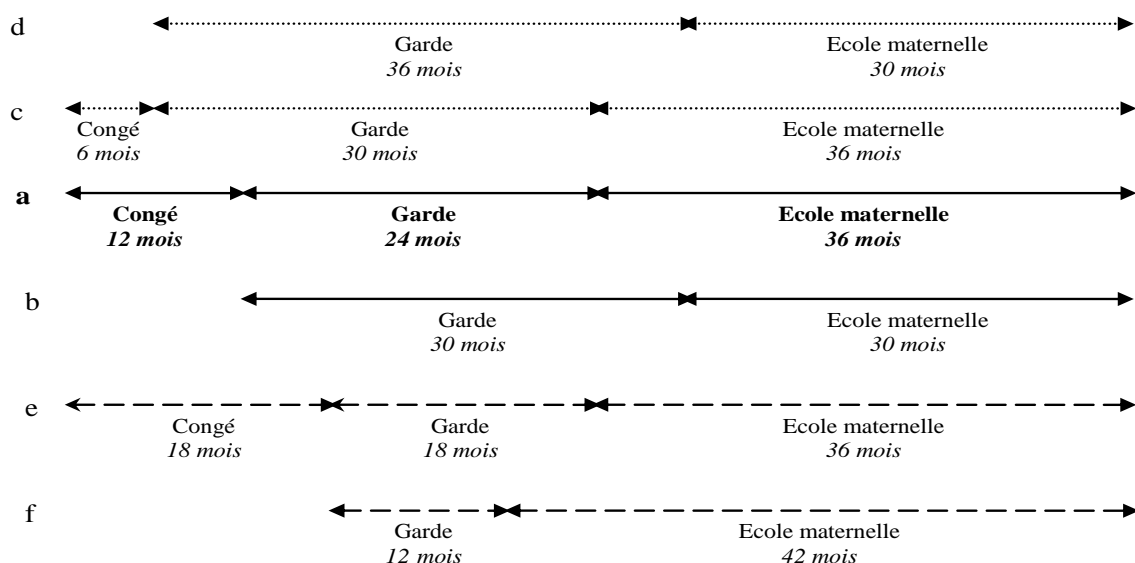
d

Garde
*36 mois*

Ecole maternelle
*30 mois*

c

Congé
*6 mois*

Garde
*30 mois*

Ecole maternelle
*36 mois*

**a**

**Congé**
***12 mois***

**Garde**
***24 mois***

**Ecole maternelle**
***36 mois***

b

Garde
*30 mois*

Ecole maternelle
*30 mois*

e

Congé
*18 mois*

Garde
*18 mois*

Ecole maternelle
*36 mois*

f

Garde
*12 mois*

Ecole maternelle
*42 mois*